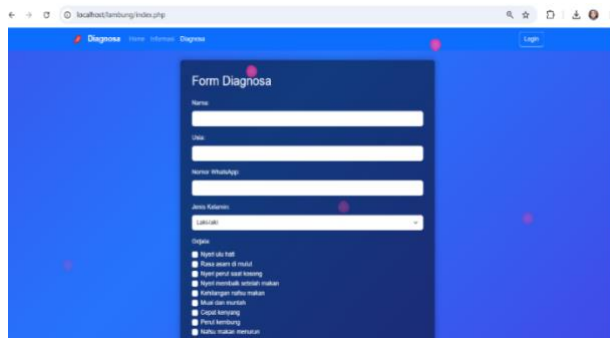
localhost/lambung/index.php

Diagnosa Home Informasi Diagnosa

Login

Form Diagnosa

Nama

Usia

Nomor WhatsApp

Jenis Kelamin

Laki-Laki

Gejala

Nyeri ulu hati
Rasa asam di mulut
Nyeri perut saat kosong
Nyeri membaik setelah makan
Kehilangan nafsu makan
Mual dan muntah
Cepat kenyang
Perut kembung
Nafsu makan menurun